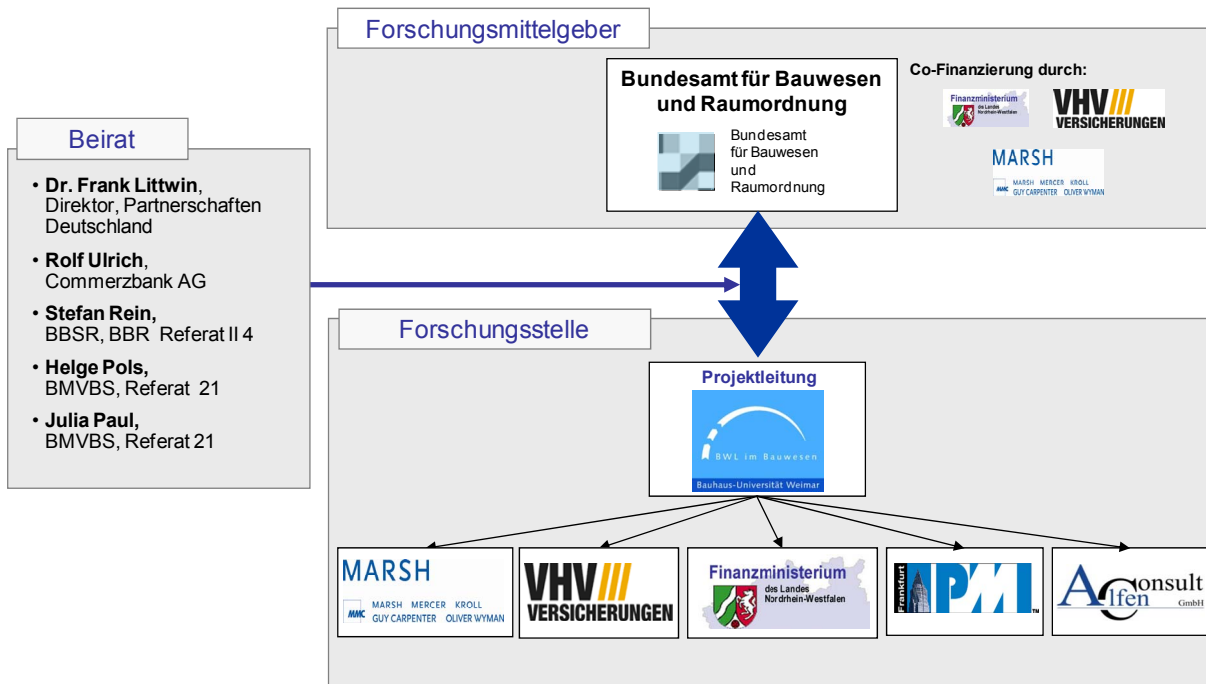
Forschungsmittelgeber

Bundesamt für Bauwesen und Raumordnung

Bundesamt für Bauwesen und Raumordnung

Co-Finanzierung durch:

Finanzministerium des Landes Nordrhein-Westfalen

VHV VERSICHERUNGEN

MARSH
MMC MARSH MERCER KROLL GUY CARPENTER OLIVER WYMAN

Beirat

• **Dr. Frank Littwin**, Direktor, Partnerschaften Deutschland
• **Rolf Ulrich**, Commerzbank AG
• **Stefan Rein,** BBSR, BBR Referat II 4
• **Helge Pols,** BMVBS, Referat 21
• **Julia Paul,** BMVBS, Referat 21

Forschungsstelle

Projektleitung

BWL im Bauwesen
Bauhaus-Universität Weimar

MARSH
MMC MARSH MERCER KROLL GUY CARPENTER OLIVER WYMAN

VHV VERSICHERUNGEN

Finanzministerium des Landes Nordrhein-Westfalen

Frankfurt PMI

Alfen Consult GmbH